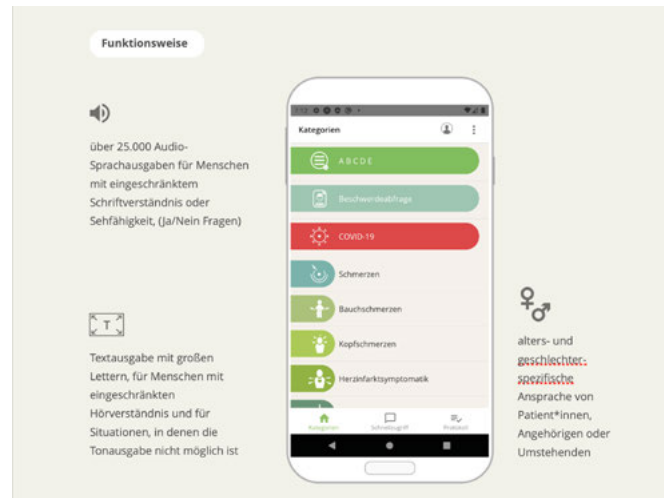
Funktionsweise

über 25.000 Audio-Sprachausgaben für Menschen mit eingeschränktem Schriftverständnis oder Sehfähigkeit, (Ja/Nein Fragen)

T

Textausgabe mit großen Lettern, für Menschen mit eingeschränkten Hörverständnis und für Situationen, in denen die Tonausgabe nicht möglich ist

Kategorien

A B C D E

Beschwerdeabfrage

COVID-19

Schmerzen

Bauchschmerzen

Kopfschmerzen

Herzinfarktsymptomatik

Kategorien

Schnellzugriff

Protokoll

alters- und geschlechter-spezifische Ansprache von Patient*innen, Angehörigen oder Umstehenden